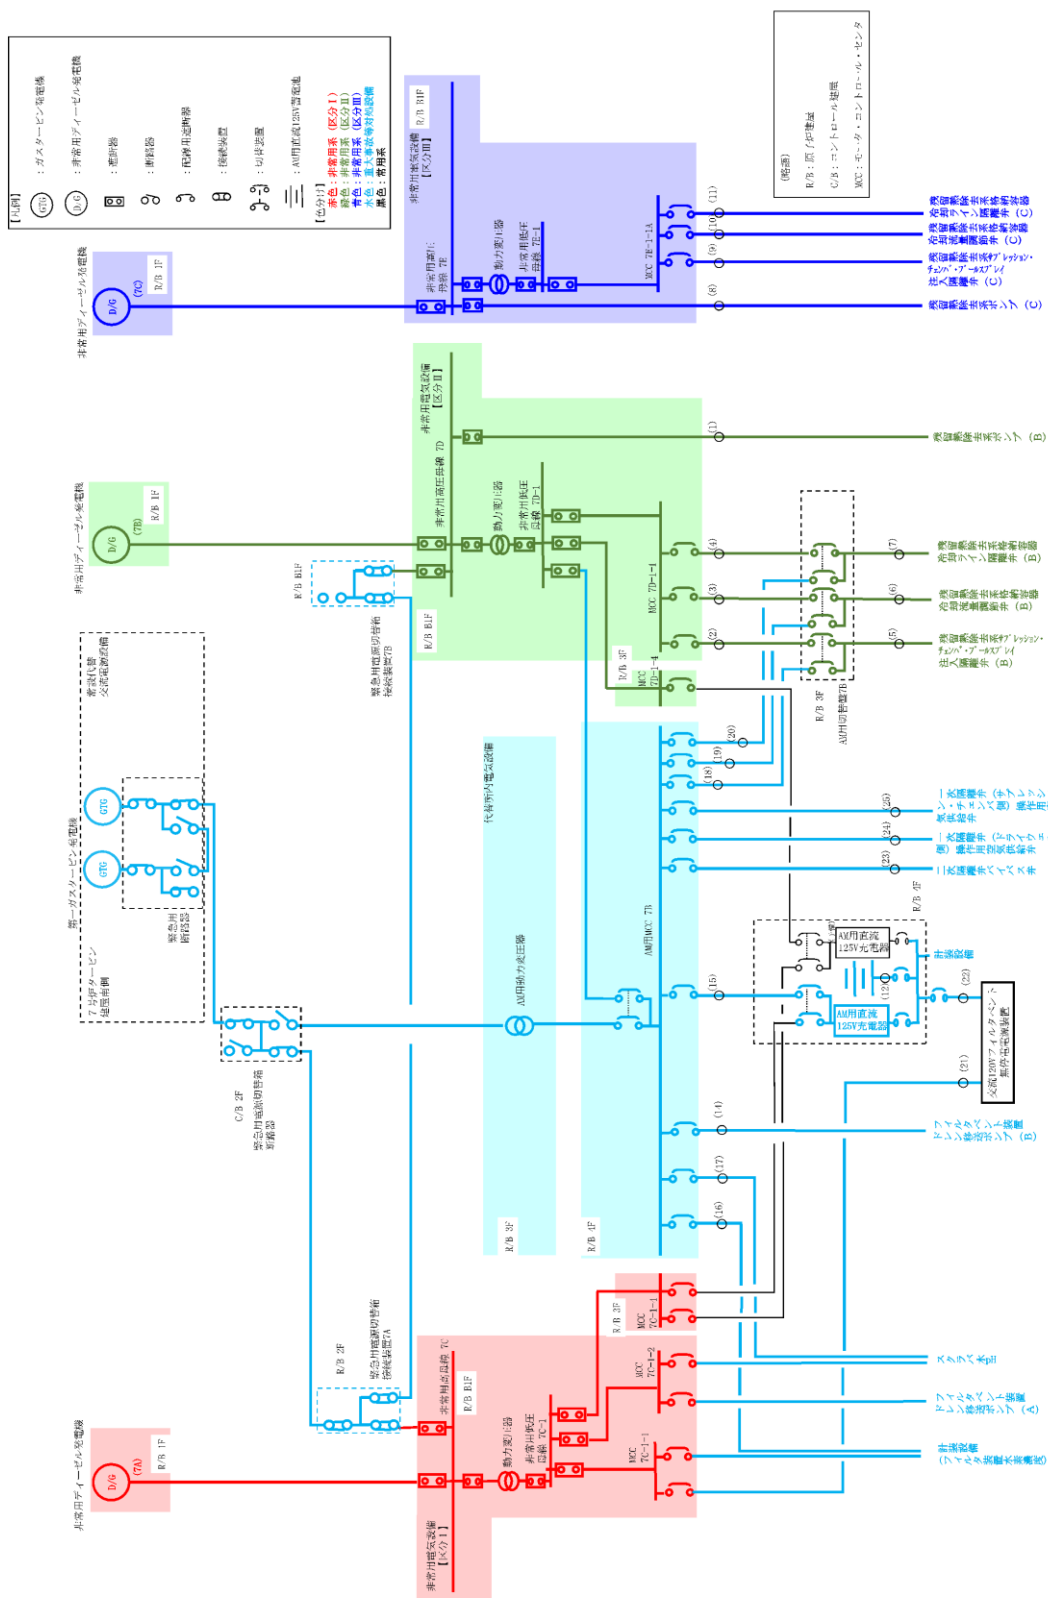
【凡例】
GTG ：ガスタービン発電機
D/G ：非常用ディーゼル発電機
：遮断器
：断路器
：配線用遮断器
：接続装置
：切替装置
：AM用直流125V蓄電池
【色分け】
赤色：非常用系（区分Ⅰ）
緑色：非常用系（区分Ⅱ）
青色：非常用系（区分Ⅲ）
水色：重大事故等対処設備
黒色：常用系

（略語）
R/B：原子炉建屋
C/B：コントロール建屋
MCC：モータ・コントロール・センタ

非常用ディーゼル発電機
D/G (7C)
R/B 1F
非常用電気設備【区分Ⅲ】
R/B B1F
非常用高圧母線 7E
動力変圧器
非常用低圧母線 7E-1
MCC 7E-1-1A
(8) (9) (10) (11)
残留熱除去系ポンプ（C）
残留熱除去系ヘッドスプレイ・チェンジ・プールスプレイ注入隔離弁（C）
残留熱除去系熱交換器冷却水流量調節弁（C）
残留熱除去系熱交換器冷却ライン隔離弁（C）

非常用ディーゼル発電機
D/G (7B)
R/B 1F
非常用電気設備【区分Ⅱ】
非常用高圧母線 7D
動力変圧器
非常用低圧母線 7D-1
R/B B1F
MCC 7D-1-1
(1) (2) (3) (4)
残留熱除去系ポンプ（B）
(5) (6) (7)
残留熱除去系熱交換器冷却ライン隔離弁（B）
残留熱除去系熱交換器冷却水流量調節弁（B）
残留熱除去系ヘッドスプレイ・チェンジ・プールスプレイ注入隔離弁（B）
R/B 3F
MCC 7D-1-4
R/B 3F
AM用切替盤7B
R/B B1F
緊急用電源切替箱接続装置7B

常設代替交流電源設備
第一ガスタービン発電機
GTG GTG
緊急用断路器
7号炉タービン建屋南側
C/B 2F
緊急用電源切替箱断路器
代替所内電気設備
AM用動力変圧器
AM用MCC 7B
R/B 3F
R/B 4F
(14) (15) (16) (17) (18) (19) (20) (23) (24) (25)
二次隔離弁（バイパス弁）
一次隔離弁（ドライウェル側）操作用空気供給弁
二次隔離弁（サプレッションチェンバ側）操作用空気供給弁
R/B 4F
AM用直流125V充電器
AM用直流125V充電器
(12) (13) (22) (21)
計測設備
交流120Vフィルタベント系操作用電源装置
フィルタベント装置ドレン移送ポンプ（B）

非常用ディーゼル発電機
D/G (7A)
R/B 1F
非常用電気設備【区分Ⅰ】
非常用高圧母線 7C
R/B B1F
動力変圧器
非常用低圧母線 7C-1
R/B 2F
緊急用電源切替箱接続装置7A
R/B 3F
MCC 7C-1-1
MCC 7C-1-2
MCC 7C-1-1
スクラバ水pH
フィルタベント装置ドレン移送ポンプ（A）
計測設備
フィルタ装置水素濃度